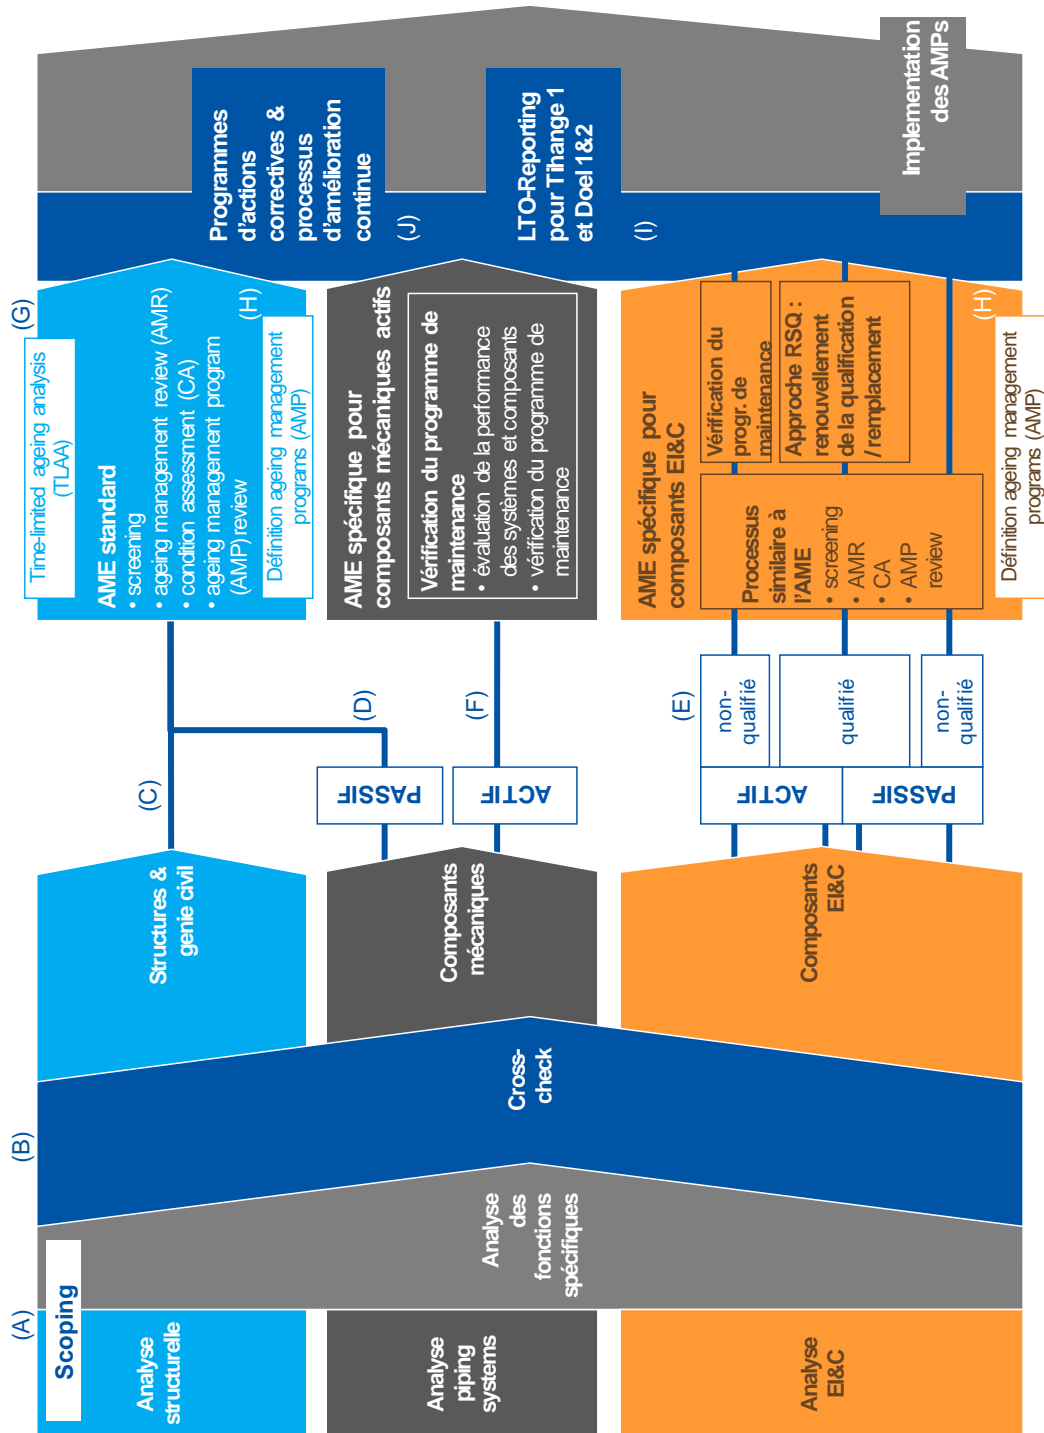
(A)
Scoping
Analyse structurelle
Analyse piping systems
Analyse EI&C
Analyse des fonctions spécifiques
(B)
Cross-check
Structures & genie civil
Composants mécaniques
Composants EI&C
(C)
PASSIF
(D)
ACTIF
(F)
(E)
ACTIF
PASSIF
non-qualifié
qualifié
non-qualifié
(G)
Time-limited ageing analysis (TLAA)
AME standard
• screening
• ageing management review (AMR)
• condition assessment (CA)
• ageing management program (AMP) review
(H)
Définition ageing management programs (AMP)
AME spécifique pour composants mécaniques actifs
Vérification du programme de maintenance
• évaluation de la performance des systèmes et composants
• vérification du programme de maintenance
AME spécifique pour composants EI&C
Processus similaire à l'AME
• screening
• AMR
• CA
• AMP review
Vérification du progr. de maintenance
Approche RSQ : renouvellement de la qualification / remplacement
(H)
Définition ageing management programs (AMP)
Programmes d'actions correctives & processus d'amélioration continue
(J)
LTO-Reporting pour Tihange 1 et Doel 1&2
(I)
Implementation des AMPs